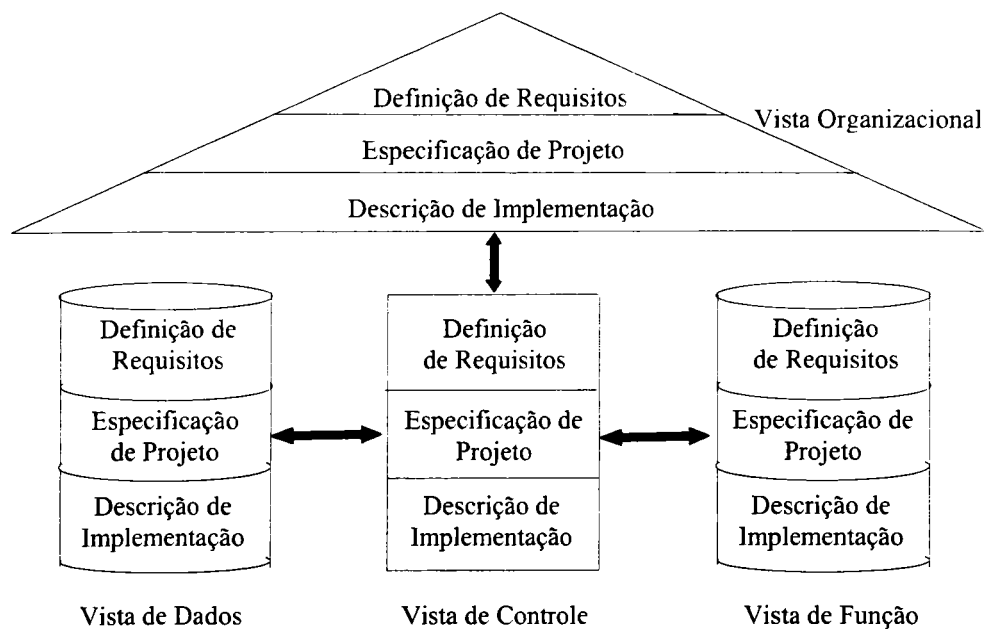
Definição de Requisitos
Especificação de Projeto
Descrição de Implementação
Vista Organizacional

Definição de Requisitos
Especificação de Projeto
Descrição de Implementação

Definição de Requisitos
Especificação de Projeto
Descrição de Implementação

Definição de Requisitos
Especificação de Projeto
Descrição de Implementação

Vista de Dados
Vista de Controle
Vista de Função